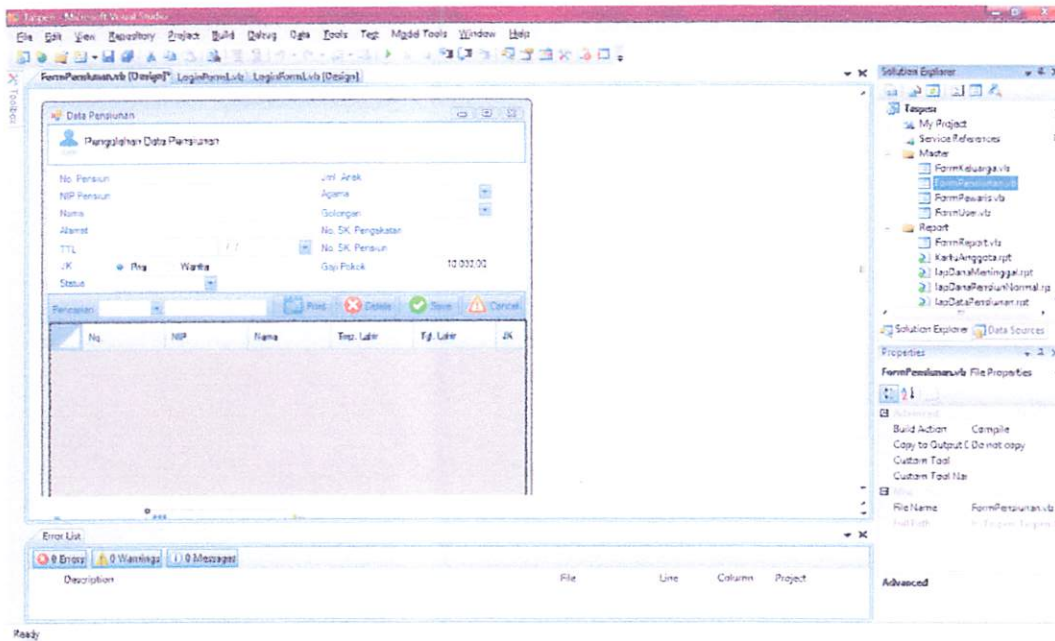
Taspen - Microsoft Visual Studio

File Edit View Repository Project Build Debug Data Tools Test Model Tools Window Help

FormPensiunan.vb [Design]* LoginForm1.vb LoginForm1.vb [Design]

Toolbox

Data Pensiunan

Pengolahan Data Pensiunan

No. Pensiun
NIP Pensiun
Nama
Alamat
TTL
JK Pria Wanita
Status

Jml. Anak
Agama
Golongan
No. SK. Pengakatan
No. SK. Pensiun
Gaji Pokok 10.000,00

Pencarian

Print Delete Save Cancel

| No. | NIP | Nama | Tmp. Lahir | Tgl. Lahir | JK |
|---|---|---|---|---|---|

Error List

0 Errors 0 Warnings 0 Messages

Description File Line Column Project

Solution Explorer

Taspen
My Project
Service References
Master
FormKeluarga.vb
FormPensiunan.vb
FormPewaris.vb
FormUser.vb
Report
FormReport.vb
KartuAnggota.rpt
lapDanaMeninggal.rpt
lapDanaPensiunNormal.rp
lapDataPensiunan.rpt

Solution Explorer Data Sources

Properties

FormPensiunan.vb File Properties

Advanced
Build Action Compile
Copy to Output D Do not copy
Custom Tool
Custom Tool Na
Misc
File Name FormPensiunan.vb
Full Path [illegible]

Advanced

Ready